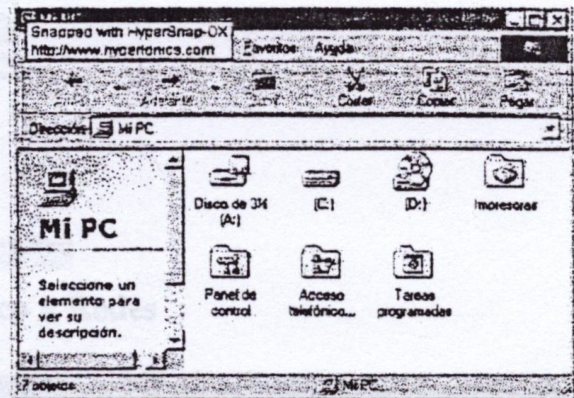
Snapped with HyperSnap-DX
http://www.hyperionics.com

Favoritos Ayuda

Anterior

Cortar Copiar Pegar

Dirección Mi PC

Mi PC

Seleccione un elemento para ver su descripción.

Disco de 3½ (A:)

(C:)

(D:)

Impresoras

Panel de control

Acceso telefónico...

Tareas programadas

7 objetos

Mi PC